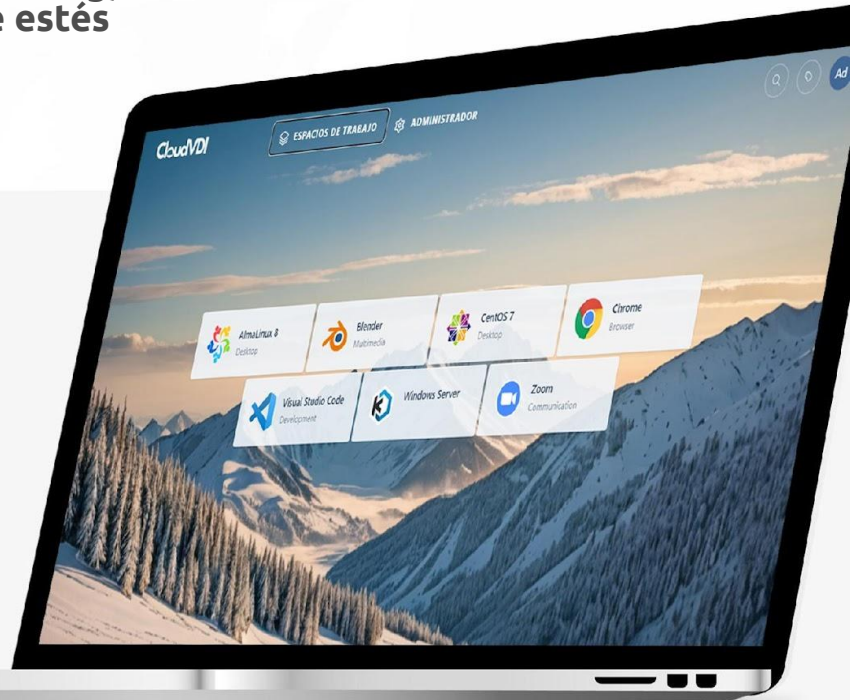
e estés

CloudVDI

ESPACIOS DE TRABAJO

ADMINISTRADOR

Ad

AlmaLinux 8
Desktop

Blender
Multimedia

CentOS 7
Desktop

Chrome
Browser

Visual Studio Code
Development

Windows Server

Zoom
Communication